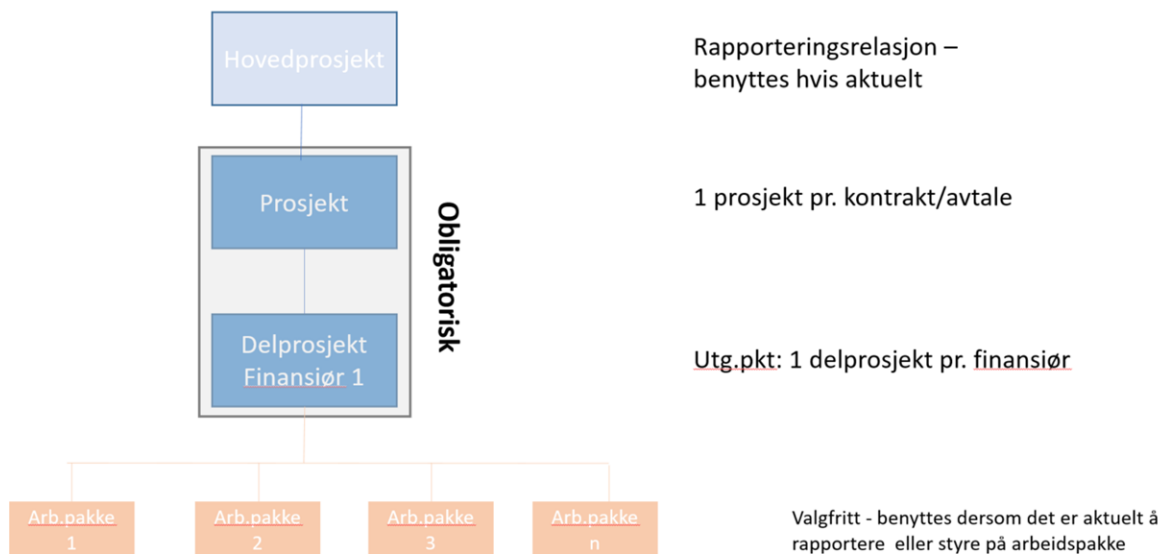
Hovedprosjekt

Prosjekt

Delprosjekt Finansiør 1

Obligatorisk

Arb.pakke 1

Arb.pakke 2

Arb.pakke 3

Arb.pakke n

Rapporteringsrelasjon – benyttes hvis aktuelt

1 prosjekt pr. kontrakt/avtale

Utg.pkt: 1 delprosjekt pr. finansiør

Valgfritt - benyttes dersom det er aktuelt å rapportere eller styre på arbeidspakke